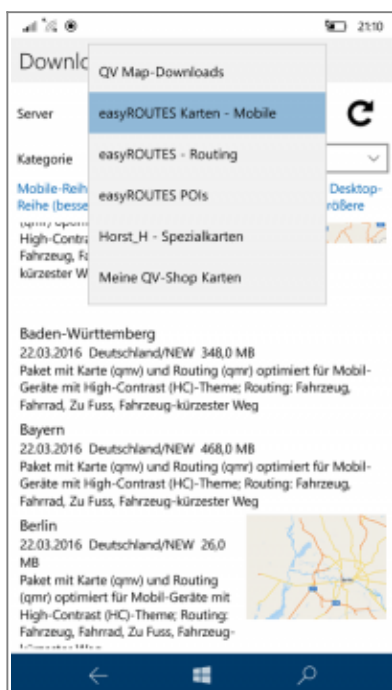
21:10

Downlo

Server

Kategorie

Mobile-Reih
Reihe (besse

High-Contras
Fahrzeug, Fa
kürzester W

Desktop-
Reihe
rößere

QV Map-Downloads

easyROUTES Karten - Mobile

easyROUTES - Routing

easyROUTES POIs

Horst_H - Spezialkarten

Meine QV-Shop Karten

Baden-Württemberg
22.03.2016 Deutschland/NEW 348,0 MB
Paket mit Karte (qmv) und Routing (qmr) optimiert für Mobil-Geräte mit High-Contrast (HC)-Theme; Routing: Fahrzeug, Fahrrad, Zu Fuss, Fahrzeug-kürzester Weg

Bayern
22.03.2016 Deutschland/NEW 468,0 MB
Paket mit Karte (qmv) und Routing (qmr) optimiert für Mobil-Geräte mit High-Contrast (HC)-Theme; Routing: Fahrzeug, Fahrrad, Zu Fuss, Fahrzeug-kürzester Weg

Berlin
22.03.2016 Deutschland/NEW 26,0 MB
Paket mit Karte (qmv) und Routing (qmr) optimiert für Mobil-Geräte mit High-Contrast (HC)-Theme; Routing: Fahrzeug, Fahrrad, Zu Fuss, Fahrzeug-
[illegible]